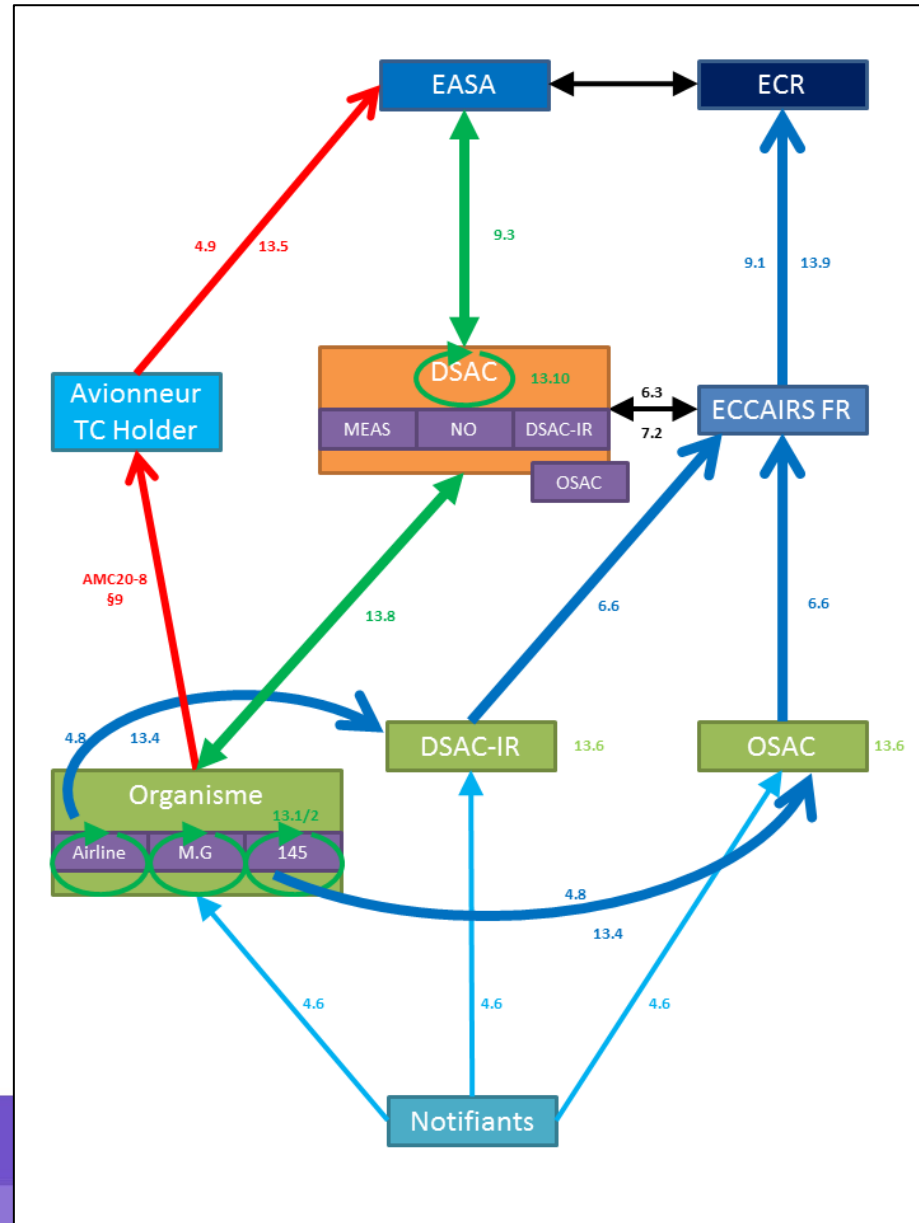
EASA

ECR

4.9 13.5

9.3

9.1 13.9

Avionneur TC Holder

DSAC 13.10

MEAS NO DSAC-IR

OSAC

6.3

7.2

ECCAIRS FR

AMC20-8 §9

13.8

6.6

6.6

4.8 13.4

DSAC-IR 13.6

OSAC 13.6

Organisme

13.1/2

Airline M.G 145

4.8

13.4

4.6 4.6 4.6

Notifiants